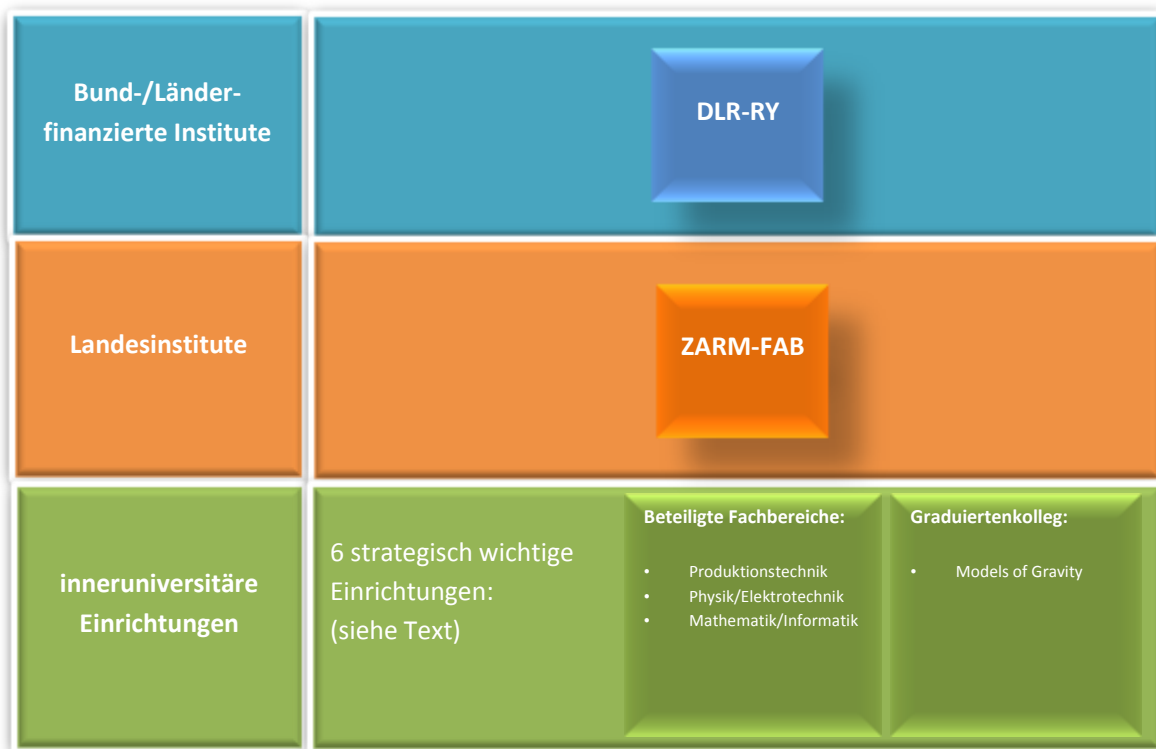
Bund-/Länder-finanzierte Institute

DLR-RY

Landesinstitute

ZARM-FAB

inneruniversitäre Einrichtungen

6 strategisch wichtige Einrichtungen: (siehe Text)

Beteiligte Fachbereiche:

- Produktionstechnik
- Physik/Elektrotechnik
- Mathematik/Informatik

Graduiertenkolleg:

- Models of Gravity